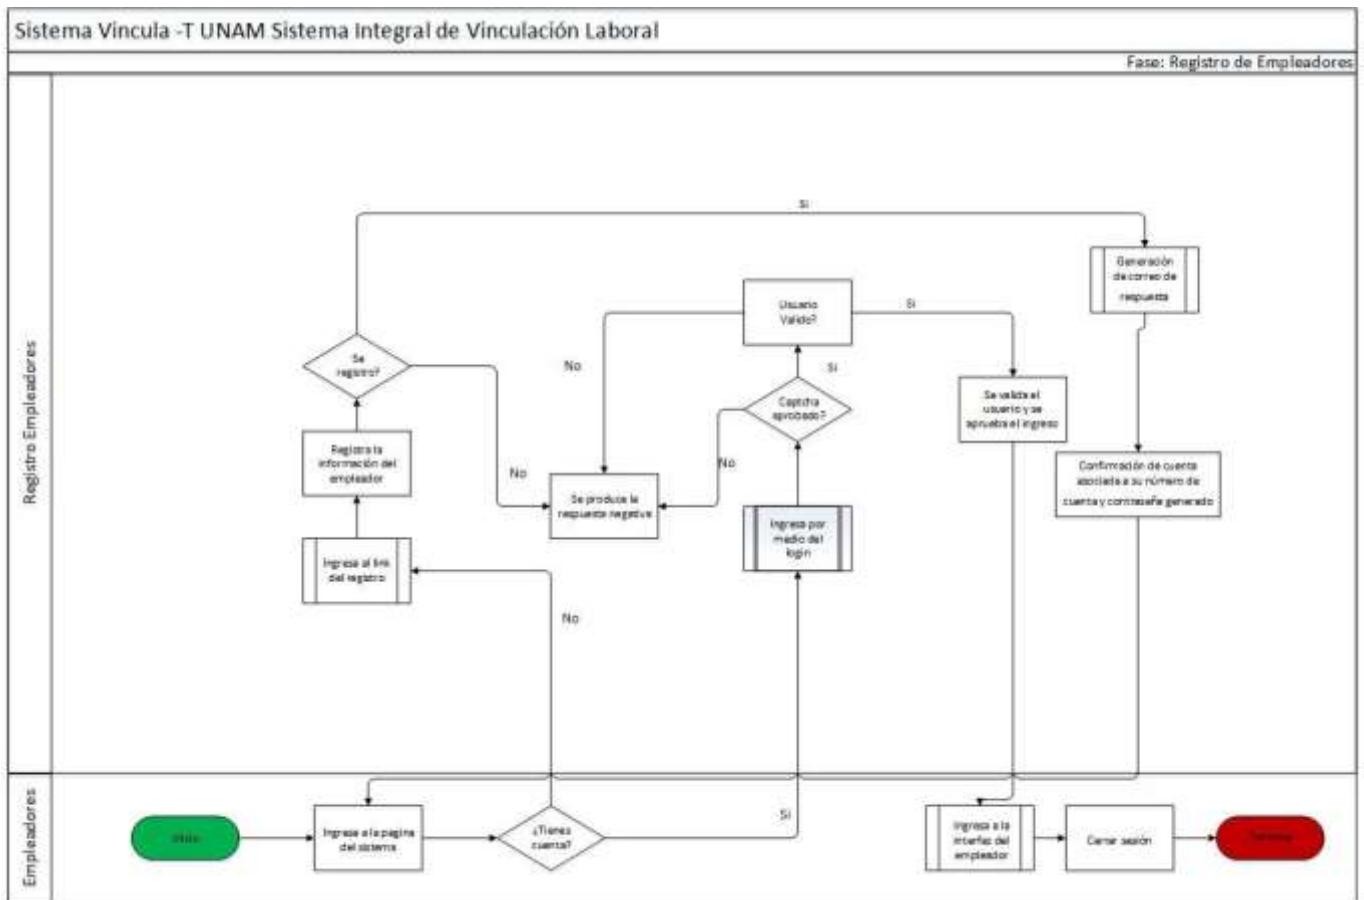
Sistema Vincula -T UNAM Sistema Integral de Vinculación Laboral

Fase: Registro de Empleadores

Registro Empleadores

Si

Generación de correo de respuesta

Usuario Valido?

Si

Se registro?

No

Si

Captcha aprobado?

Se valida el usuario y se aprueba el ingreso

Registra la información del empleador

No

No

Confirmación de cuenta asociada a su número de cuenta y contraseña generado

Se produce la respuesta negativa

Ingresa por medio del login

Ingresa al link del registro

No

Empleadores

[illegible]

Ingresa a la pagina del sistema

¿Tienes cuenta?

Si

Ingresa a la interfaz del empleador

Cerrar sesión

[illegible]